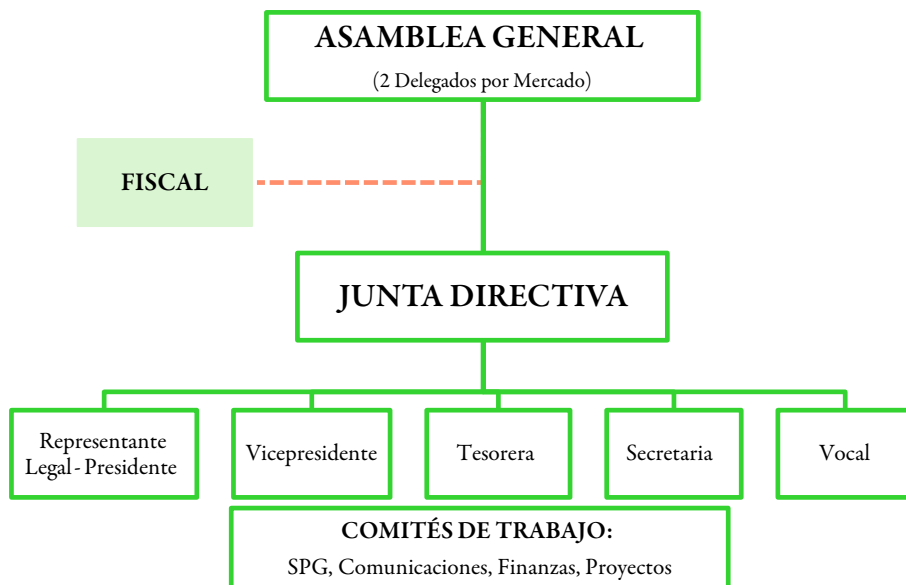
ASAMBLEA GENERAL
(2 Delegados por Mercado)

FISCAL

JUNTA DIRECTIVA

Representante Legal - Presidente

Vicepresidente

Tesorera

Secretaria

Vocal

COMITÉS DE TRABAJO:
SPG, Comunicaciones, Finanzas, Proyectos